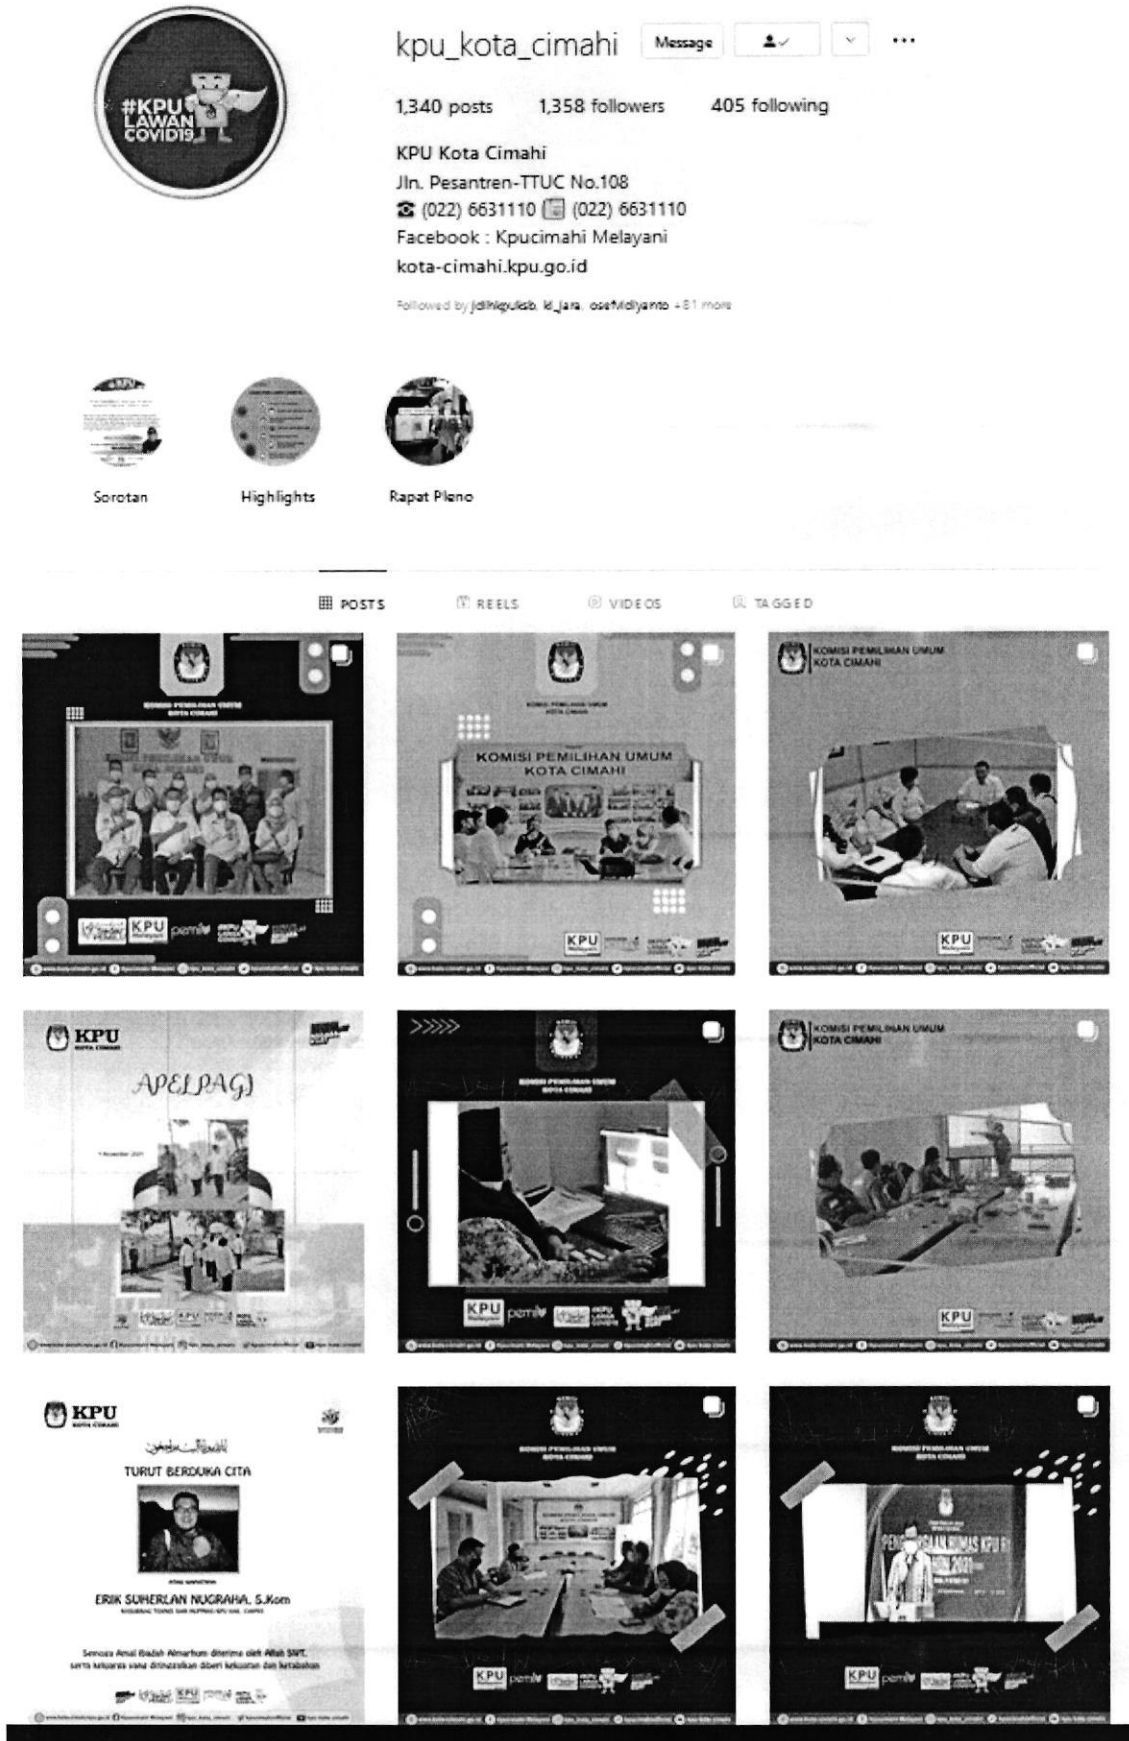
#KPU LAWAN COVID19

kpu_kota_cimahi Message ...

1,340 posts 1,358 followers 405 following

KPU Kota Cimahi
Jln. Pesantren-TTUC No.108
☎ (022) 6631110 (022) 6631110
Facebook : Kpucimahi Melayani
kota-cimahi.kpu.go.id

Followed by jdihkpukcb, kl_jara, osefvidiyanto +81 more

Sorotan Highlights Rapat Pleno

POSTS REELS VIDEOS TAGGED

KOMISI PEMILIHAN UMUM KOTA CIMAHI

KPU pemilu

KOMISI PEMILIHAN UMUM KOTA CIMAHI

KPU

KOMISI PEMILIHAN UMUM KOTA CIMAHI

KPU

KPU KOTA CIMAHI

APELPAGI

KOMISI PEMILIHAN UMUM KOTA CIMAHI

KPU pemilu

KOMISI PEMILIHAN UMUM KOTA CIMAHI

KPU

KPU KOTA CIMAHI

TURUT BERDUKA CITA

ERIK SUHERLAN NUGRAHA, S.Kom

Semoga Amal Ibadah Almarhum diterima oleh Allah SWT, serta keluarga yang ditinggalkan diberi kekuatan dan ketabahan

KPU

KOMISI PEMILIHAN UMUM KOTA CIMAHI

KPU pemilu

KOMISI PEMILIHAN UMUM KOTA CIMAHI

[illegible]

KPU pemilu